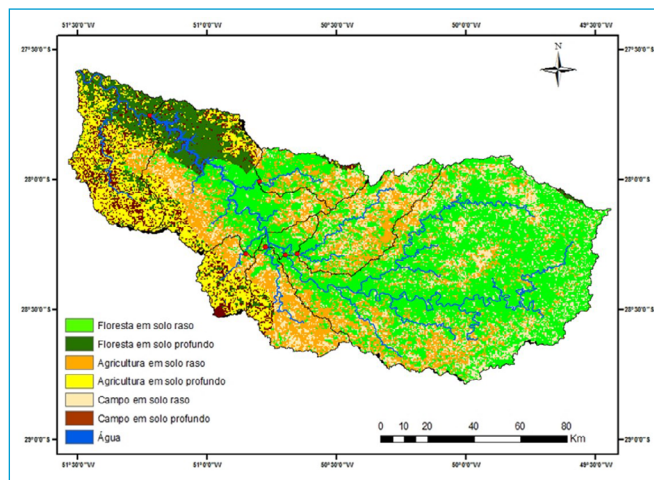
51°30'0"W 51°0'0"W 50°30'0"W 50°0'0"W 49°30'0"W

27°30'0"S 27°30'0"S

N

28°0'0"S 28°0'0"S

28°30'0"S 28°30'0"S

29°0'0"S 29°0'0"S

Floresta em solo raso
Floresta em solo profundo
Agricultura em solo raso
Agricultura em solo profundo
Campo em solo raso
Campo em solo profundo
Água

0 10 20 40 60 80
Km

51°30'0"W 51°0'0"W 50°30'0"W 50°0'0"W 49°30'0"W